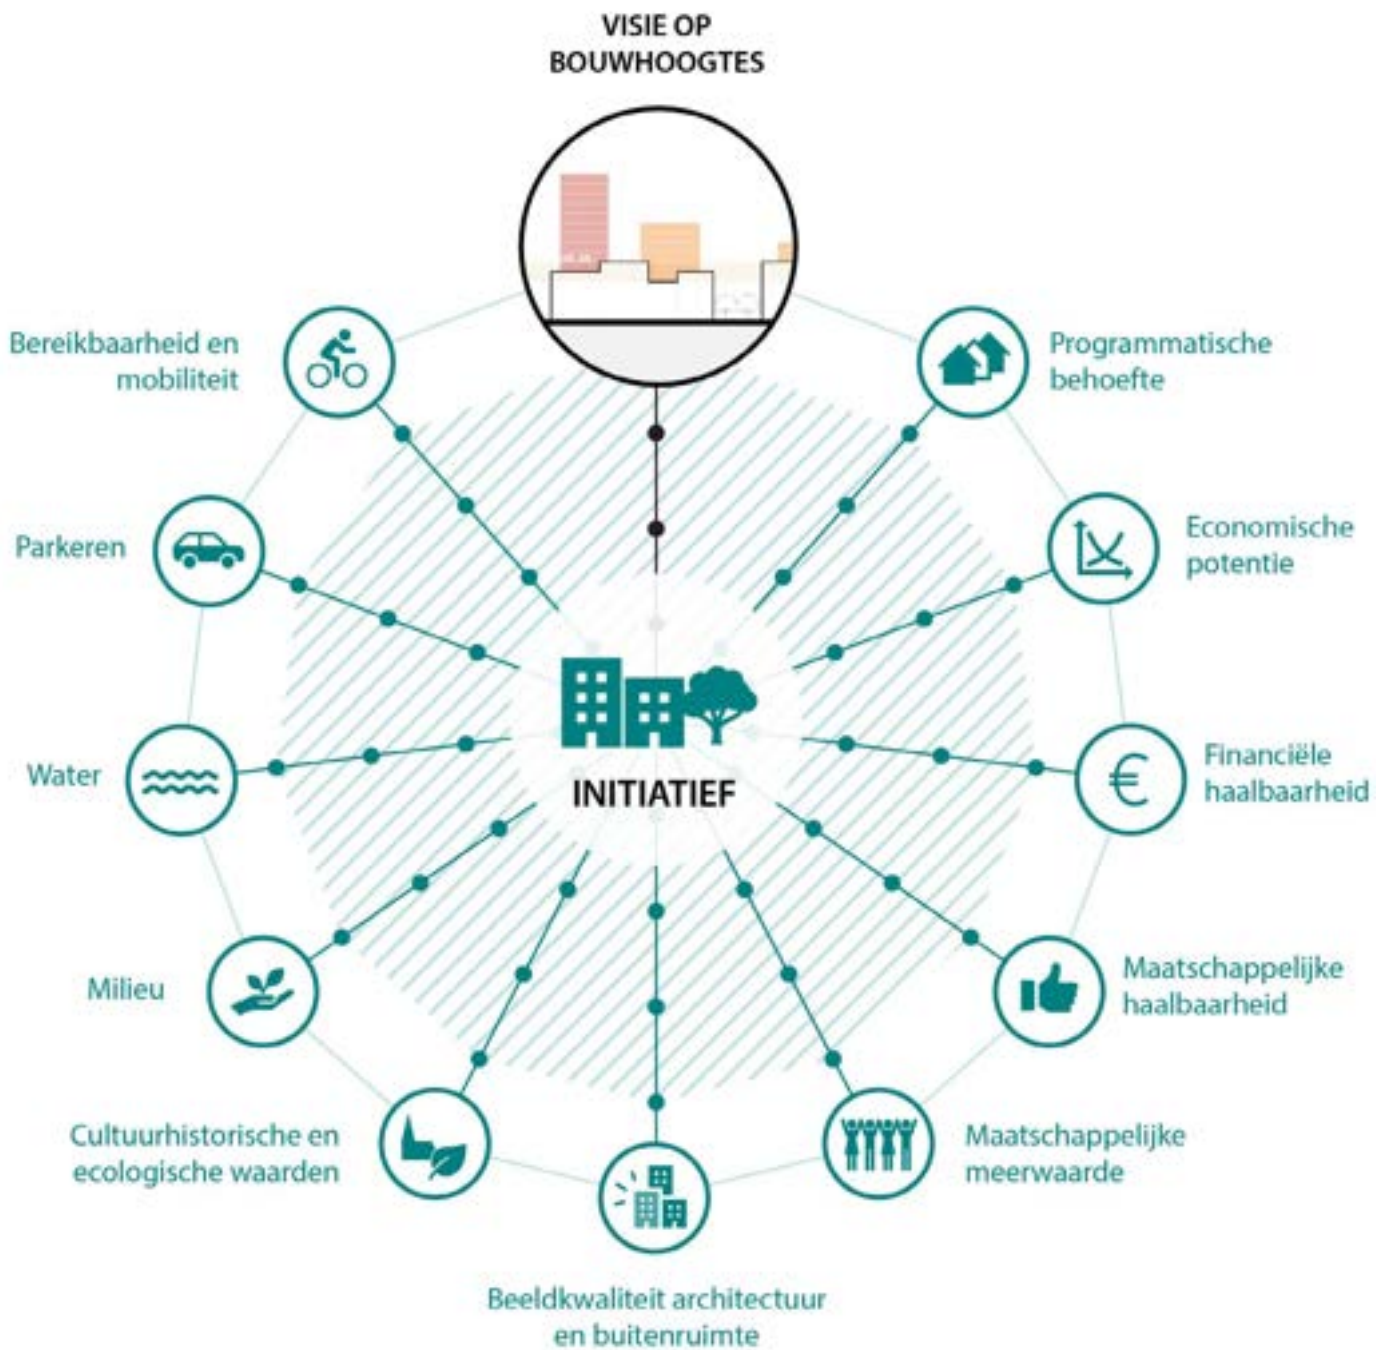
VISIE OP BOUWHOOGTES

Bereikbaarheid en mobiliteit

Programmatische behoefte

Parkeren

Economische potentie

Water

INITIATIEF

Financiële haalbaarheid

Milieu

Maatschappelijke haalbaarheid

Cultuurhistorische en ecologische waarden

Maatschappelijke meerwaarde

Beeldkwaliteit architectuur en buitenruimte